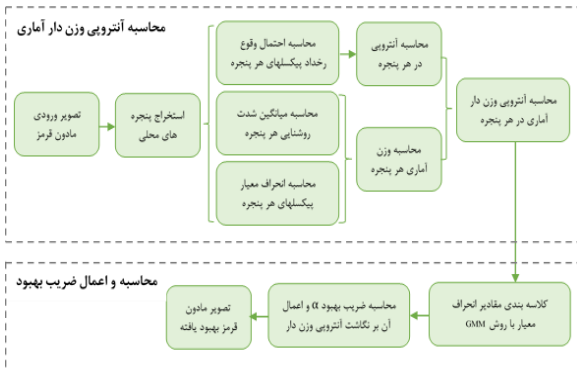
محاسبه آنتروپی وزن دار آماری

تصویر ورودی مادون قرمز

استخراج پنجره های محلی

محاسبه احتمال وقوع رخداد پیکسلهای هر پنجره

محاسبه میانگین شدت روشنایی هر پنجره

محاسبه انحراف معیار پیکسلهای هر پنجره

محاسبه آنتروپی در هر پنجره

محاسبه وزن آماری هر پنجره

محاسبه آنتروپی وزن دار آماری در هر پنجره

محاسبه و اعمال ضریب بهبود

کلاسه بندی مقادیر انحراف معیار با روش GMM

محاسبه ضریب بهبود α و اعمال آن بر نگاشت آنتروپی وزن دار

تصویر مادون قرمز بهبود یافته